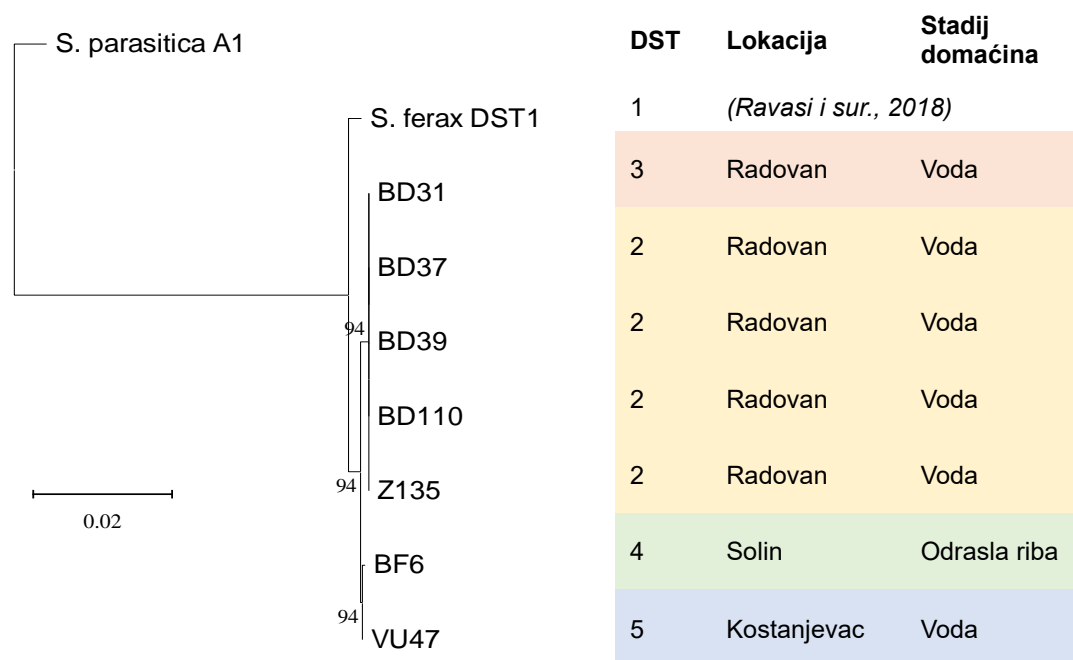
S. parasitica A1

S. ferax DST1

BD31

BD37

BD39

BD110

Z135

BF6

VU47

94

94

94

0.02

| DST | Lokacija | Stadij domaćina |
|---|---|---|
| 1 | *(Ravasi i sur., 2018)* | |
| 3 | Radovan | Voda |
| 2 | Radovan | Voda |
| 2 | Radovan | Voda |
| 2 | Radovan | Voda |
| 2 | Radovan | Voda |
| 4 | Solin | Odrasla riba |
| 5 | Kostanjevac | Voda |